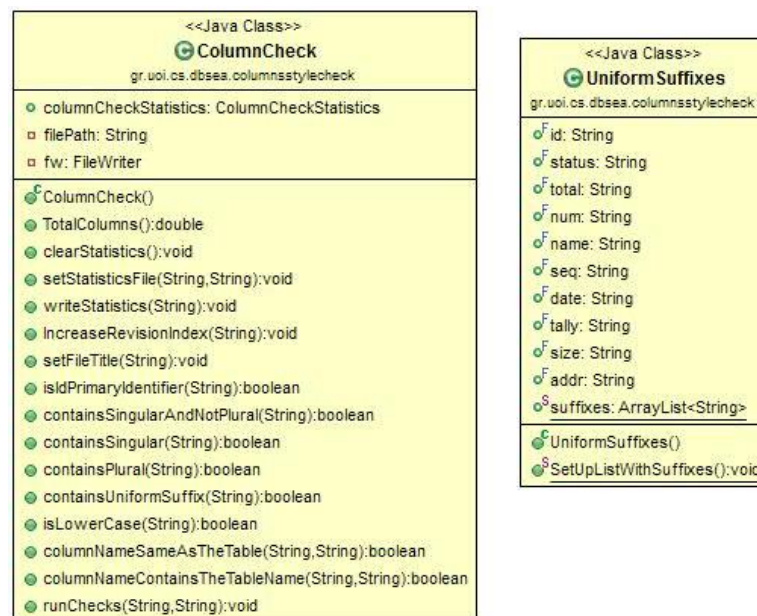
<<Java Class>>
ColumnCheck
gr.uoi.cs.dbsea.columnsstylecheck

columnCheckStatistics: ColumnCheckStatistics
filePath: String
fw: FileWriter

ColumnCheck()
TotalColumns():double
clearStatistics():void
setStatisticsFile(String,String):void
writeStatistics(String):void
IncreaseRevisionIndex(String):void
setFileTitle(String):void
isIdPrimaryIdentifier(String):boolean
containsSingularAndNotPlural(String):boolean
containsSingular(String):boolean
containsPlural(String):boolean
containsUniformSuffix(String):boolean
isLowerCase(String):boolean
columnNameSameAsTheTable(String,String):boolean
columnNameContainsTheTableName(String,String):boolean
runChecks(String,String):void

<<Java Class>>
UniformSuffixes
gr.uoi.cs.dbsea.columnsstylecheck

id: String
status: String
total: String
num: String
name: String
seq: String
date: String
tally: String
size: String
addr: String
suffixes: ArrayList<String>

UniformSuffixes()
SetUpListWithSuffixes():void